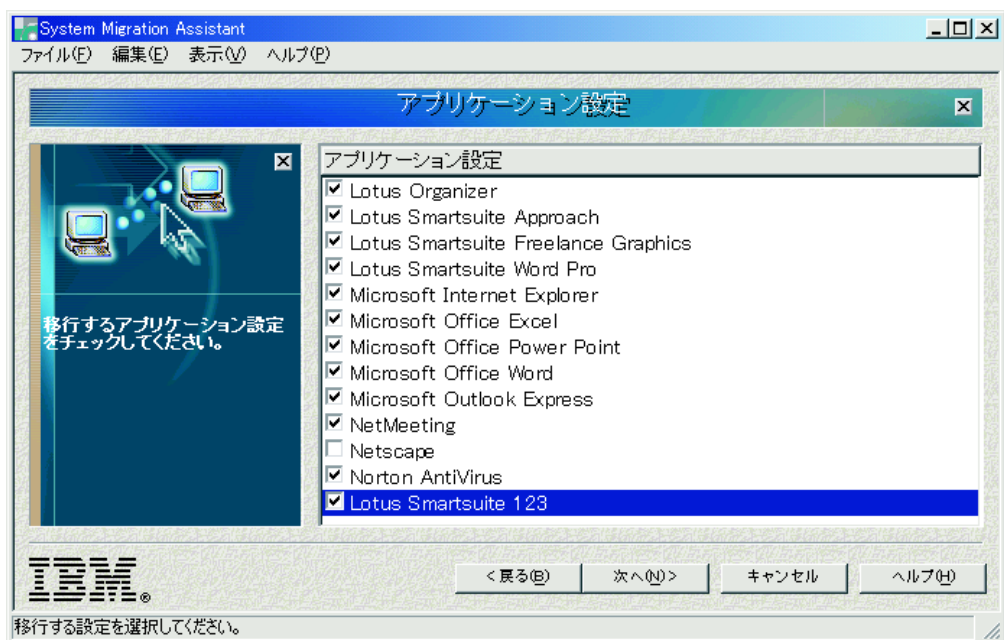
System Migration Assistant

ファイル(F) 編集(E) 表示(V) ヘルプ(P)

アプリケーション設定

移行するアプリケーション設定をチェックしてください。

アプリケーション設定

☑ Lotus Organizer
☑ Lotus Smartsuite Approach
☑ Lotus Smartsuite Freelance Graphics
☑ Lotus Smartsuite Word Pro
☑ Microsoft Internet Explorer
☑ Microsoft Office Excel
☑ Microsoft Office Power Point
☑ Microsoft Office Word
☑ Microsoft Outlook Express
☑ NetMeeting
☐ Netscape
☑ Norton AntiVirus
☑ Lotus Smartsuite 123

IBM®

<戻る(B) 次へ(N)> キャンセル ヘルプ(H)

移行する設定を選択してください。